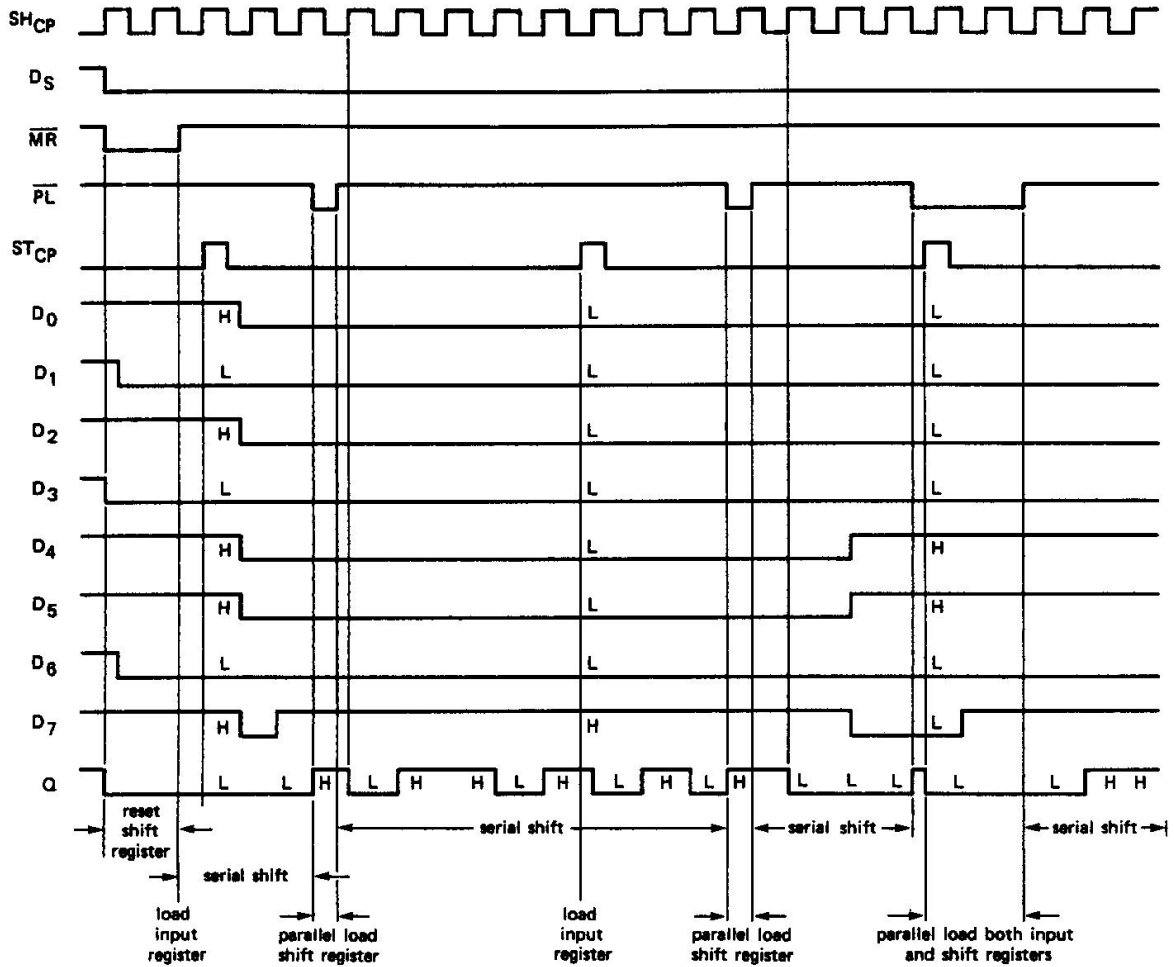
$SH_{CP}$
$D_S$
$\overline{MR}$
$\overline{PL}$
$ST_{CP}$
$D_0$ H L L
$D_1$ L L L
$D_2$ H L L
$D_3$ L L L
$D_4$ H L H
$D_5$ H L H
$D_6$ L L L
$D_7$ H H L
Q L L H L H H L H L H L H L L L L L H H

reset shift register

serial shift

load input register

parallel load shift register

serial shift

load input register

parallel load shift register

serial shift

parallel load both input and shift registers

serial shift